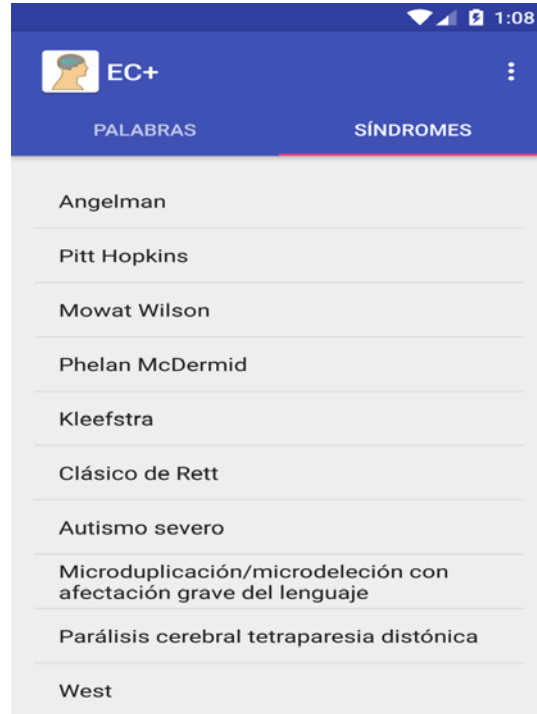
1:08

EC+

PALABRAS

SÍNDROMES

Angelman

Pitt Hopkins

Mowat Wilson

Phelan McDermid

Kleefstra

Clásico de Rett

Autismo severo

Microduplicación/microdeleción con afectación grave del lenguaje

Parálisis cerebral tetraparesia distónica

West